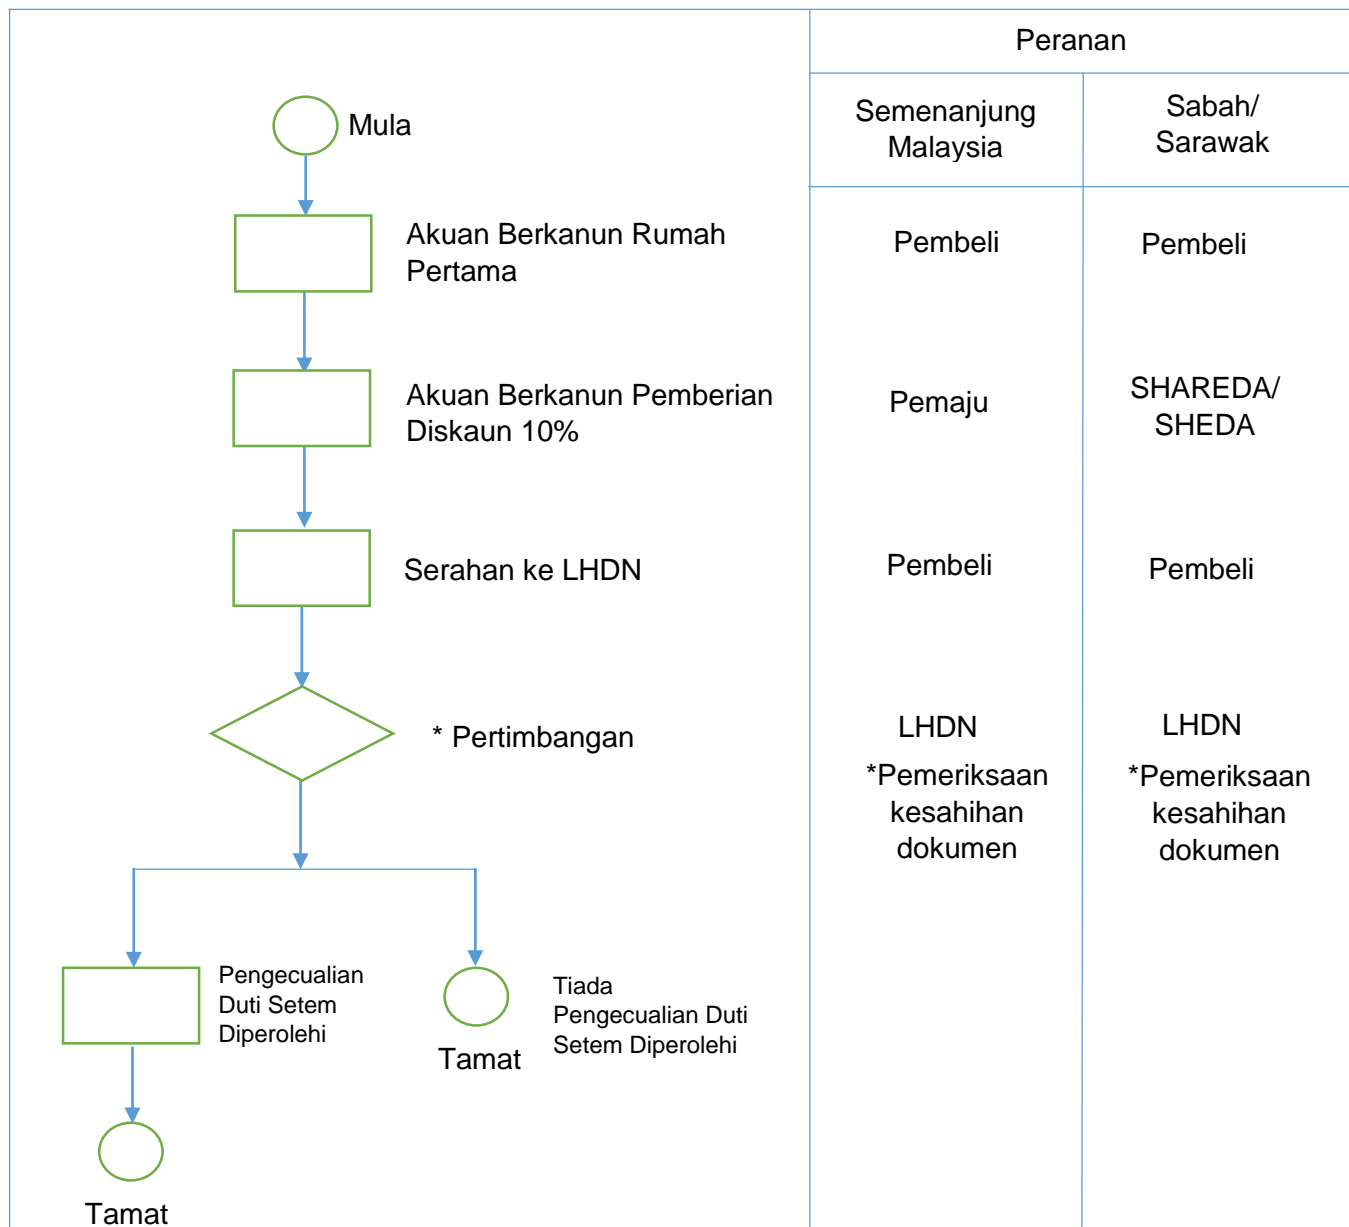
Mula

Akuan Berkanun Rumah Pertama

Akuan Berkanun Pemberian Diskaun 10%

Serahan ke LHDN

* Pertimbangan

Pengecualian Duti Setem Diperolehi

Tamat

Tamat

Tiada Pengecualian Duti Setem Diperolehi

| Peranan | |
|---|---|
| Semenanjung Malaysia | Sabah/ Sarawak |
| Pembeli | Pembeli |
| Pemaju | SHAREDA/ SHEDA |
| Pembeli | Pembeli |
| LHDN *Pemeriksaan kesahihan dokumen | LHDN *Pemeriksaan kesahihan dokumen |